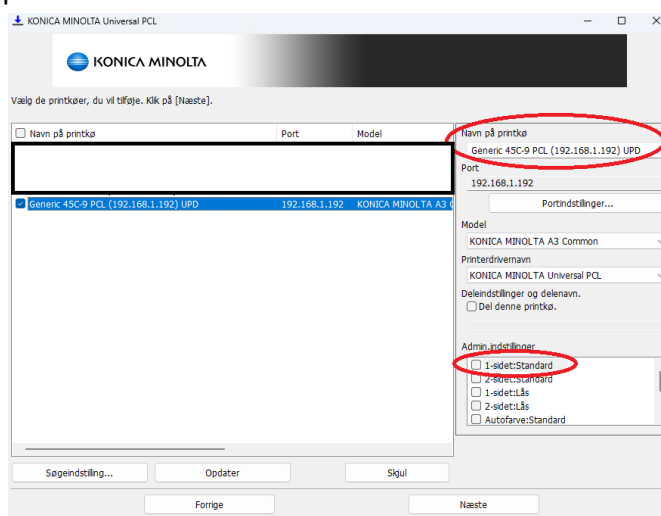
KONICA MINOLTA Universal PCL

KONICA MINOLTA

Vælg de printkøer, du vil tilføje. Klik på [Næste].

| Navn på printkø | Port | Model |
|---|---|---|
| Generic 45C-9 PCL (192.168.1.192) UPD | 192.168.1.192 | KONICA MINOLTA A3 C |

Navn på printkø
Generic 45C-9 PCL (192.168.1.192) UPD

Port
192.168.1.192

Portindstillinger...

Model
KONICA MINOLTA A3 Common

Printerdrivernavn
KONICA MINOLTA Universal PCL

Deleindstillinger og delenavn.
Del denne printkø.

Admin.indstillinger
1-sidet:Standard
2-sidet:Standard
1-sidet:Lås
2-sidet:Lås
Autofarve:Standard

Søgeindstilling...
Opdater
Skjul

Forrige
Næste